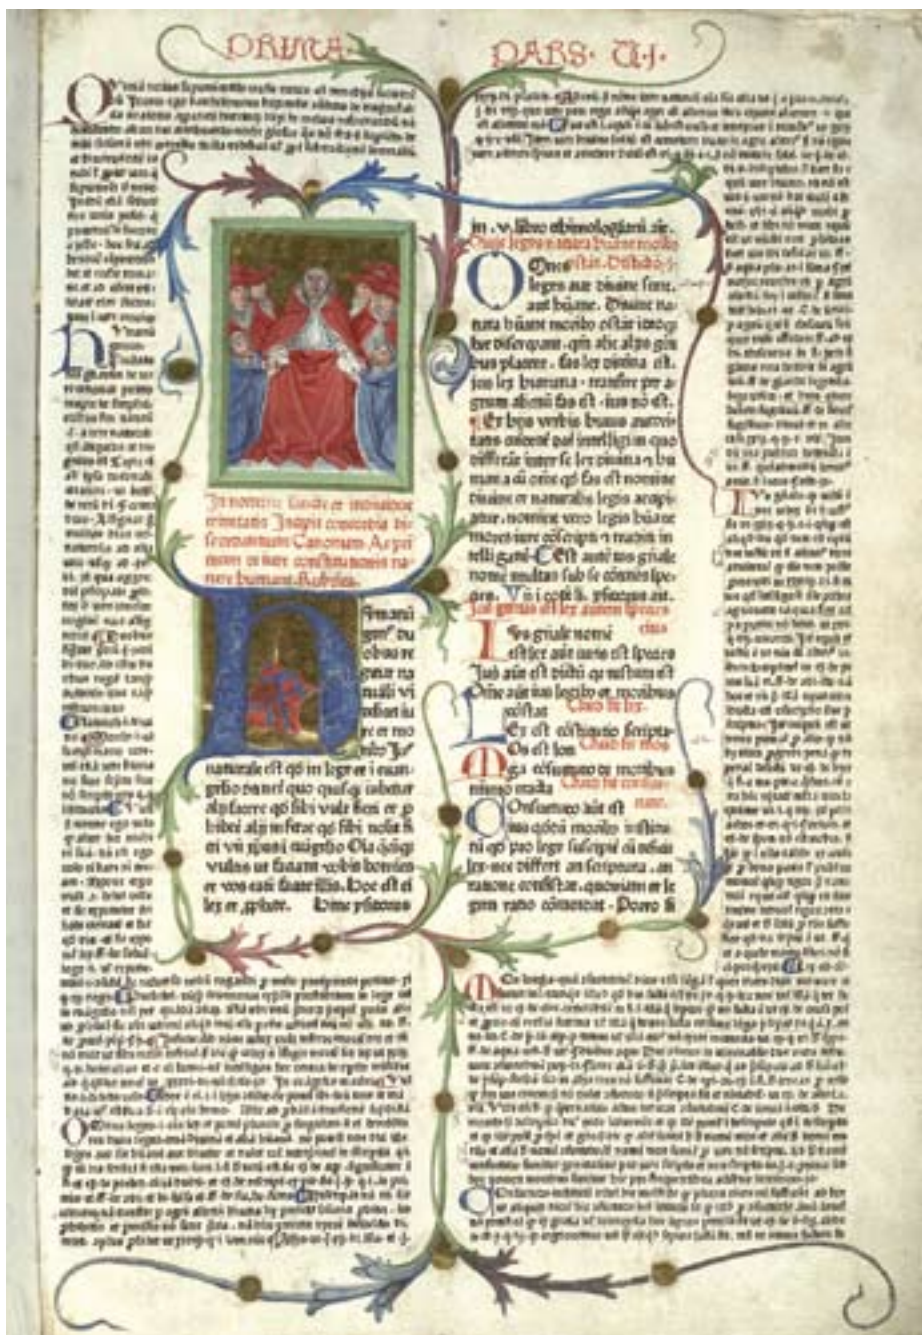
PRIMA PARS. Ui.

In nomine sancte et individue trinitatis Incipit concordia discordantium Canonum Ac primum de iure constitutionis nature et humane. Rubrica.

Humanum genus duobus regitur naturali videlicet iure et moribus. Jus naturale est quod in lege et in euangelio continetur quo quisque iubetur alii facere quod sibi vult fieri et prohibetur alii inferre quod sibi nolit fieri. Unde christus in euangelio. Omnia quecumque vultis ut faciant vobis homines et vos eadem facite illis. Hec est enim lex et prophete. Unde ysidorus

in .v. libro ethimologiarum ait.
Quod leges aut diuine sunt aut humane

Omnes leges aut diuine sunt aut humane. Diuine natura humane moribus constant ideoque he discrepant. quoniam alie aliis gentibus placent. Fas lex diuina est. jus lex humana. transire per agrum alienum fas est. ius non est.
Ex verbis huius auctoritatis euidenter datur intelligi quo differant inter se lex diuina et humana. cum omne quod fas est nomine diuine et naturalis legis accipiatur. nomine vero legis humane mores iure conscripti et traditi intelligantur. Est autem ius generale nomen multas sub se continens species.
Quod genus est lex autem species eius

Jus generale nomen est. lex autem eius species. Jus autem est dictum quia iustum est. Omne autem ius legibus et moribus constat.
Quid sit lex.
Lex est constitutio scripta. Mos est longa consuetudo de moribus tracta tantummodo.
Quid sit mos
Quid sit consuetudo.
Consuetudo autem est ius quoddam moribus institutum quod pro lege suscipitur cum deficit lex. nec differt an scriptura an ratione consistat. quoniam et legem ratio commendat. Porro si

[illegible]